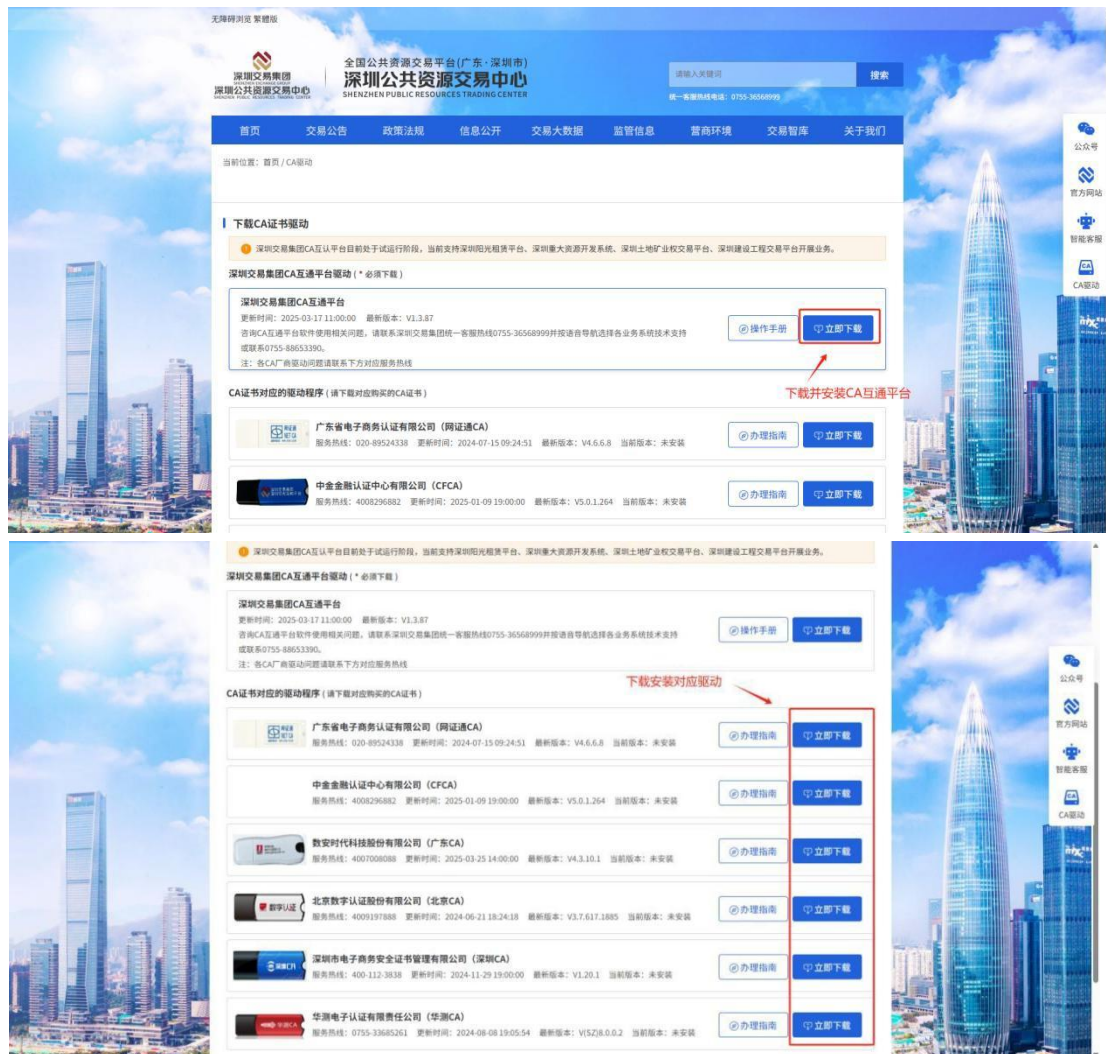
无障碍浏览 繁體版

深圳交易集团 SHENZHEN EXCHANGE GROUP 深圳公共资源交易中心 SHENZHEN PUBLIC RESOURCES TRADING CENTER

全国公共资源交易平台(广东·深圳市)
深圳公共资源交易中心
SHENZHEN PUBLIC RESOURCES TRADING CENTER

请输入关键词 搜索
统一客服热线电话：0755-36566999

首页 交易公告 政策法规 信息公开 交易大数据 监管信息 营商环境 交易智库 关于我们

公众号
官方网站
智能客服
CA驱动

当前位置：首页 / CA驱动

下载CA证书驱动

深圳交易集团CA互认平台目前处于试运行阶段，当前支持深圳阳光租赁平台、深圳重大资源开发系统、深圳土地矿业权交易平台、深圳建设工程交易平台开展业务。

深圳交易集团CA互通平台驱动（* 必须下载）

深圳交易集团CA互通平台
更新时间：2025-03-17 11:00:00 最新版本：V1.3.87
咨询CA互通平台软件使用相关问题，请联系深圳交易集团统一客服热线0755-36566999并按语音导航选择各业务系统技术支持或联系0755-88653390。
注：各CA厂商驱动问题请联系下方对应服务热线
操作手册 立即下载

下载并安装CA互通平台

CA证书对应的驱动程序（请下载对应购买的CA证书）

广东省电子商务认证有限公司（网证通CA）
服务热线：020-89524338 更新时间：2024-07-15 09:24:51 最新版本：V4.6.6.8 当前版本：未安装
办理指南 立即下载

中金金融认证中心有限公司（CFCA）
服务热线：4008296882 更新时间：2025-01-09 19:00:00 最新版本：V5.0.1.264 当前版本：未安装
办理指南 立即下载

深圳交易集团CA互认平台目前处于试运行阶段，当前支持深圳阳光租赁平台、深圳重大资源开发系统、深圳土地矿业权交易平台、深圳建设工程交易平台开展业务。

深圳交易集团CA互通平台驱动（* 必须下载）

深圳交易集团CA互通平台
更新时间：2025-03-17 11:00:00 最新版本：V1.3.87
咨询CA互通平台软件使用相关问题，请联系深圳交易集团统一客服热线0755-36566999并按语音导航选择各业务系统技术支持或联系0755-88653390。
注：各CA厂商驱动问题请联系下方对应服务热线
操作手册 立即下载

公众号
官方网站
智能客服
CA驱动

CA证书对应的驱动程序（请下载对应购买的CA证书）

下载安装对应驱动

广东省电子商务认证有限公司（网证通CA）
服务热线：020-89524338 更新时间：2024-07-15 09:24:51 最新版本：V4.6.6.8 当前版本：未安装
办理指南 立即下载

中金金融认证中心有限公司（CFCA）
服务热线：4008296882 更新时间：2025-01-09 19:00:00 最新版本：V5.0.1.264 当前版本：未安装
办理指南 立即下载

数安时代科技股份有限公司（广东CA）
服务热线：4007008088 更新时间：2025-03-25 14:00:00 最新版本：V4.3.10.1 当前版本：未安装
办理指南 立即下载

北京数字认证股份有限公司（北京CA）
服务热线：4009197888 更新时间：2024-06-21 18:24:18 最新版本：V3.7.617.1885 当前版本：未安装
办理指南 立即下载

深圳市电子商务安全证书管理有限公司（深圳CA）
服务热线：400-112-3838 更新时间：2024-11-29 19:00:00 最新版本：V1.20.1 当前版本：未安装
办理指南 立即下载

华测电子认证有限责任公司（华测CA）
服务热线：0755-33685261 更新时间：2024-08-08 19:05:54 最新版本：V(SZ)8.0.0.2 当前版本：未安装
办理指南 立即下载